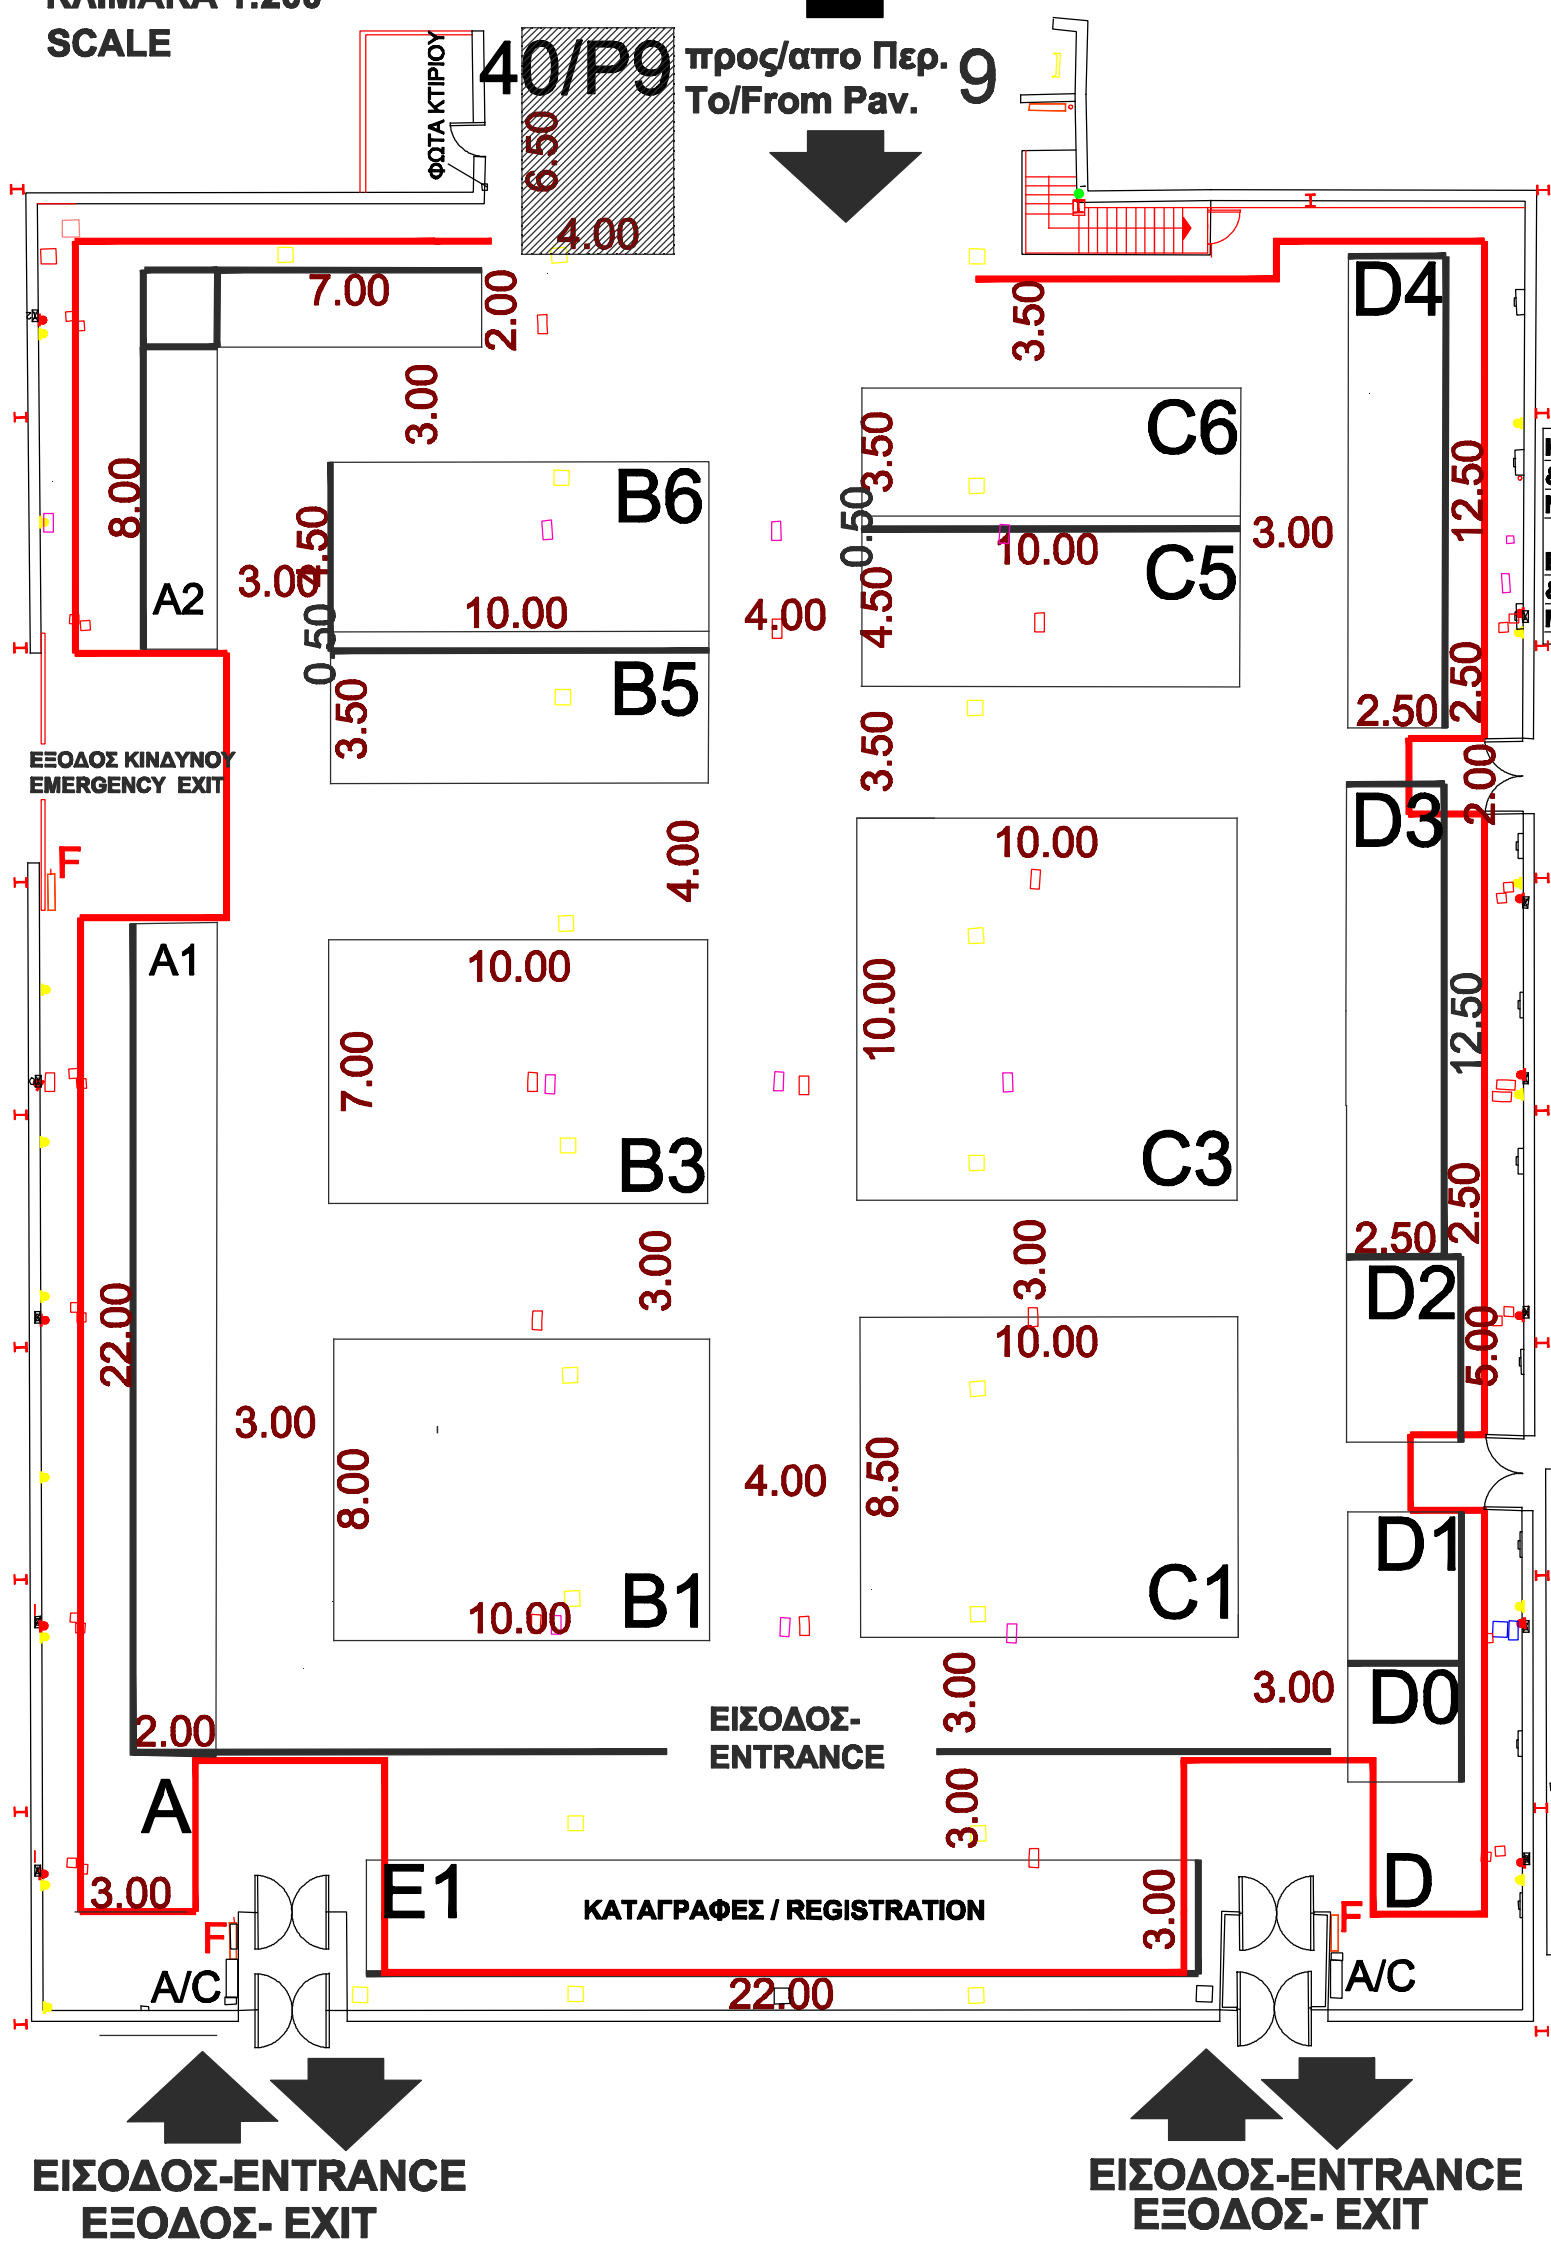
SCALE

ΦΩΤΑ ΚΤΙΡΙΟΥ

40/P9

6.50

4.00

προς/απο Περ. 9
To/From Pav.

7.00

2.00

3.50

D4

3.00

8.00

B6

C6

3.50

0.50

10.00

C5

3.00

12.50

A2

3.00

4.50

0.50

10.00

4.00

4.50

B5

3.50

3.50

2.50

2.50

2.00

ΕΞΟΔΟΣ ΚΙΝΔΥΝΟΥ
EMERGENCY EXIT

F

4.00

D3

10.00

A1

10.00

7.00

10.00

12.50

B3

C3

2.50

2.50

3.00

3.00

D2

22.00

10.00

5.00

3.00

8.00

4.00

8.50

B1

10.00

C1

D1

D0

3.00

3.00

2.00

ΕΙΣΟΔΟΣ-
ENTRANCE

A

3.00

D

3.00

E1

ΚΑΤΑΓΡΑΦΕΣ / REGISTRATION

3.00

F

F

A/C

22.00

A/C

ΕΙΣΟΔΟΣ-ENTRANCE
ΕΞΟΔΟΣ- EXIT

ΕΙΣΟΔΟΣ-ENTRANCE
ΕΞΟΔΟΣ- EXIT